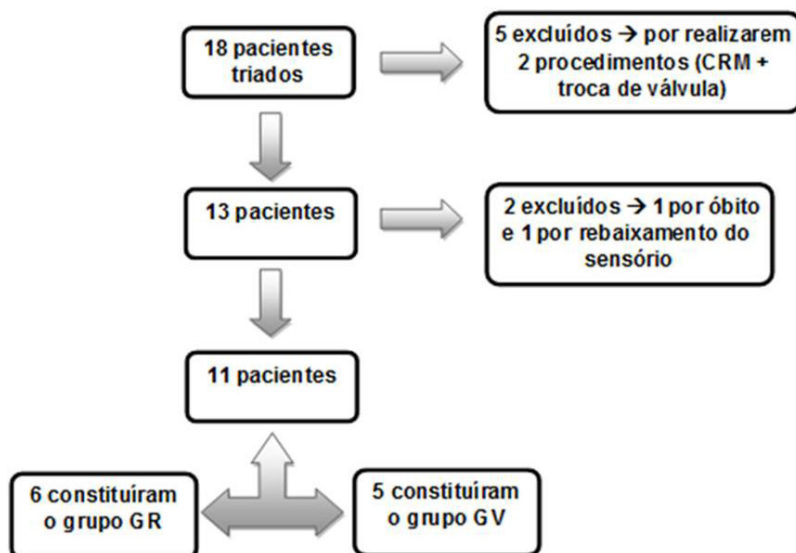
18 pacientes triados

5 excluídos → por realizarem 2 procedimentos (CRM + troca de válvula)

13 pacientes

2 excluídos → 1 por óbito e 1 por rebaixamento do sensório

11 pacientes

6 constituíram o grupo GR

5 constituíram o grupo GV